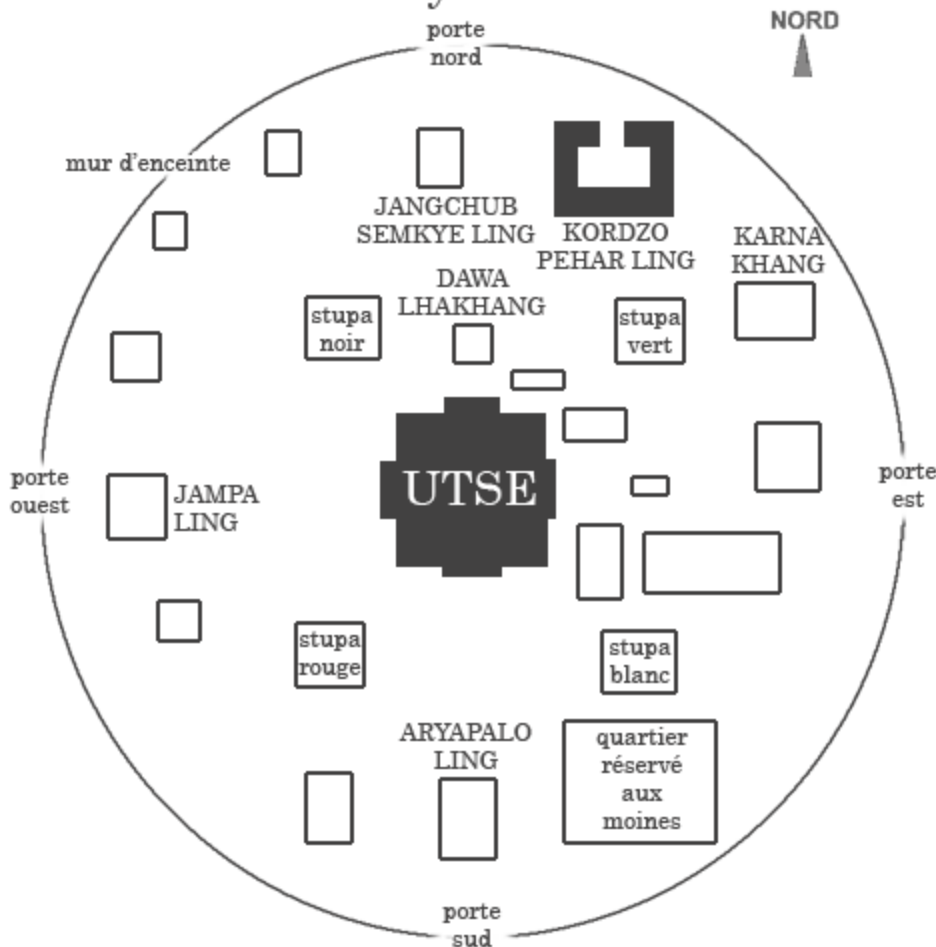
porte nord

NORD

mur d'enceinte

JANGCHUB SEMKYE LING

KORDZO PEHAR LING

KARNA KHANG

DAWA LHAKHANG

stupa noir

stupa vert

UTSE

porte ouest

JAMPA LING

porte est

stupa rouge

stupa blanc

ARYAPALO LING

quartier réservé aux moines

porte sud